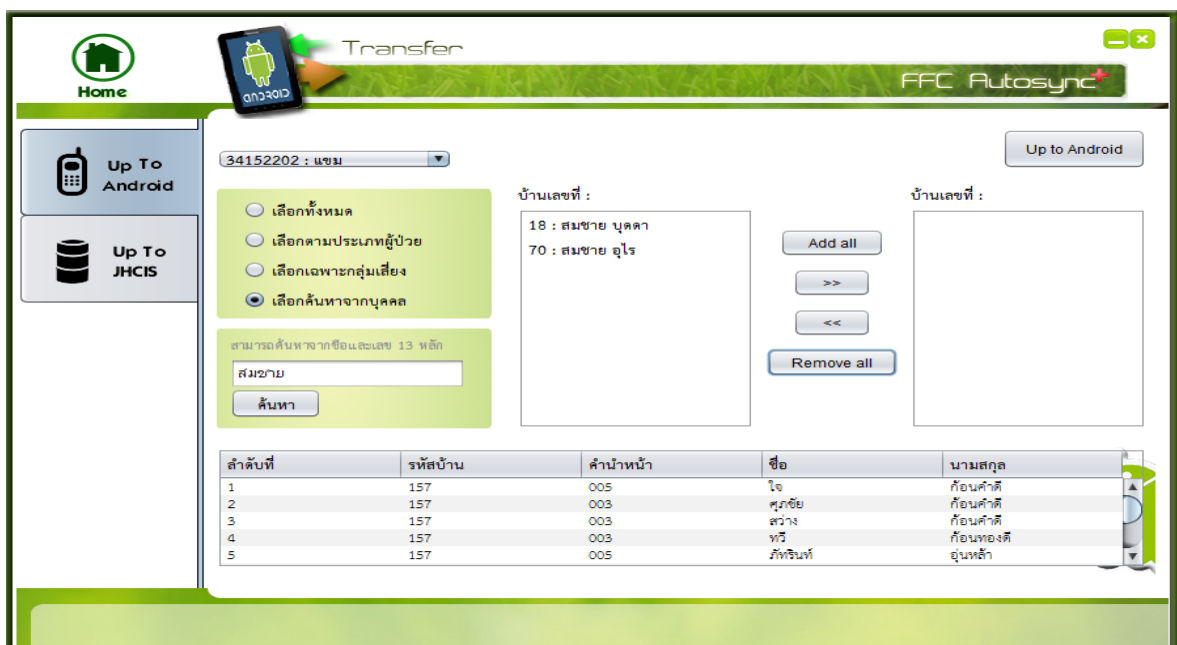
Home

ANDROID

Transfer

FFC Autosync+

Up To Android

Up To JHCIS

34152202 : แขม

Up to Android

เลือกทั้งหมด

เลือกตามประเภทผู้ป่วย

เลือกเฉพาะกลุ่มเสี่ยง

เลือกค้นหาจากบุคคล

บ้านเลขที่ :

18 : สมชาย บุดดา
70 : สมชาย อุไร

บ้านเลขที่ :

Add all

>>

<<

Remove all

สามารถค้นหาจากชื่อและเลข 13 หลัก

สมชาย

ค้นหา

| ลำดับที่ | รหัสบ้าน | คำนำหน้า | ชื่อ | นามสกุล |
|---|---|---|---|---|
| 1 | 157 | 005 | ใจ | ก้อนคำดี |
| 2 | 157 | 003 | ศุภชัย | ก้อนคำดี |
| 3 | 157 | 003 | สว่าง | ก้อนคำดี |
| 4 | 157 | 003 | ทวี | ก้อนทองดี |
| 5 | 157 | 005 | ภัทรินท์ | อุ่นหล้า |